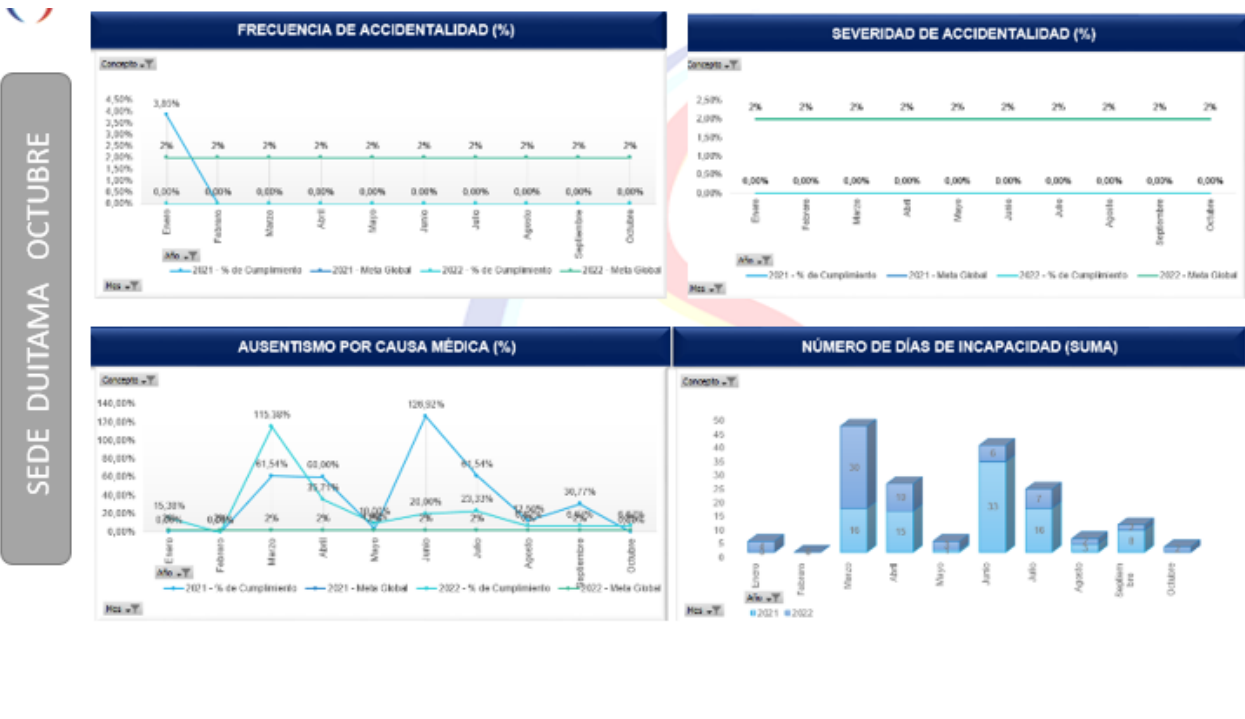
SEDE DUITAMA OCTUBRE

FRECUENCIA DE ACCIDENTALIDAD (%)

Concepto

4,50%
4,00%
3,50%
3,00%
2,50%
2,00%
1,50%
1,00%
0,50%
0,00%

3,80%
2% 2% 2% 2% 2% 2% 2% 2% 2% 2%
0,00% 0,00% 0,00% 0,00% 0,00% 0,00% 0,00% 0,00% 0,00% 0,00%

Enero Febrero Marzo Abril Mayo Junio Julio Agosto Septiembre Octubre

Año
2021 - % de Cumplimiento 2021 - Meta Global 2022 - % de Cumplimiento 2022 - Meta Global
Mes

SEVERIDAD DE ACCIDENTALIDAD (%)

Concepto

2,50%
2,00%
1,50%
1,00%
0,50%
0,00%

2% 2% 2% 2% 2% 2% 2% 2% 2% 2%
0,00% 0,00% 0,00% 0,00% 0,00% 0,00% 0,00% 0,00% 0,00% 0,00%

Enero Febrero Marzo Abril Mayo Junio Julio Agosto Septiembre Octubre

Año
2021 - % de Cumplimiento 2021 - Meta Global 2022 - % de Cumplimiento 2022 - Meta Global
Mes

AUSENTISMO POR CAUSA MÉDICA (%)

Concepto

140,00%
120,00%
100,00%
80,00%
60,00%
40,00%
20,00%
0,00%

115,38% 126,92%
61,54% 60,00% 61,54%
33,77% 30,77%
15,38% 20,00% 23,33%
10,00% 17,00%
0,00% 0,00% 2% 2% 2% 2% 2% 2% 8,40% 2% 0,00% 6,84%

Enero Febrero Marzo Abril Mayo Junio Julio Agosto Septiembre Octubre

Año
2021 - % de Cumplimiento 2021 - Meta Global 2022 - % de Cumplimiento 2022 - Meta Global
Mes

NÚMERO DE DÍAS DE INCAPACIDAD (SUMA)

Concepto

50
45
40
35
30
25
20
15
10
5
0

30 8 10 7
16 15 33 16 8

Enero Febrero Marzo Abril Mayo Junio Julio Agosto Septiembre Octubre

Año
2021 2022
Mes